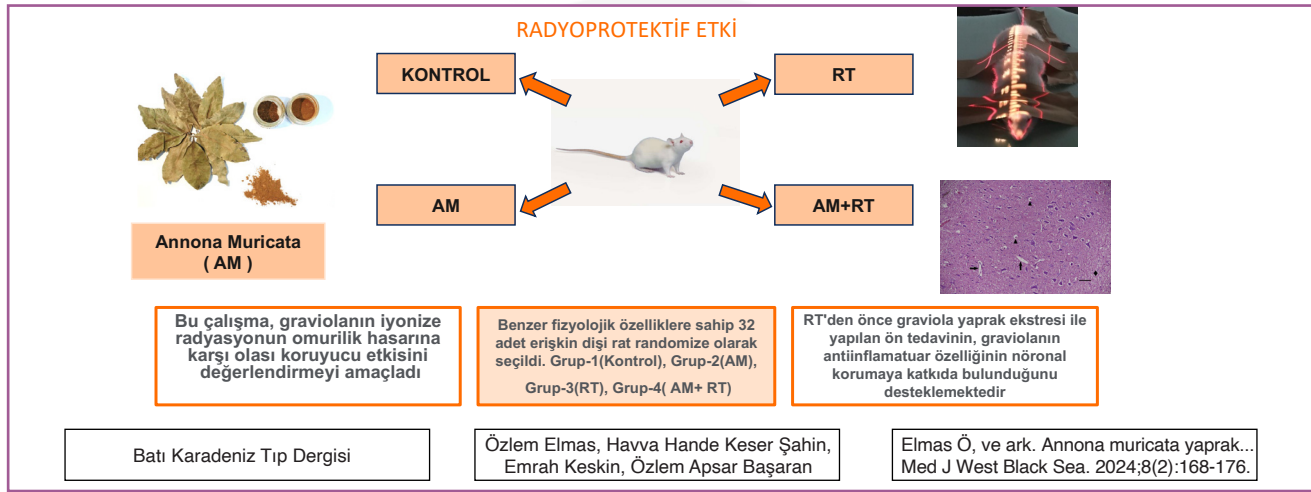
RADYOPROTEKTİF ETKİ

KONTROL

RT

AM

AM+RT

Annona Muricata ( AM )

Bu çalışma, graviolanın iyonize radyasyonun omurilik hasarına karşı olası koruyucu etkisini değerlendirmeyi amaçladı

Benzer fizyolojik özelliklere sahip 32 adet erişkin dişi rat randomize olarak seçildi. Grup-1(Kontrol), Grup-2(AM),

Grup-3(RT), Grup-4( AM+ RT)

RT'den önce graviola yaprak ekstresi ile yapılan ön tedavinin, graviolanın antiinflamatuar özelliğinin nöronal korumaya katkıda bulunduğunu desteklemektedir

Batı Karadeniz Tıp Dergisi

Özlem Elmas, Havva Hande Keser Şahin, Emrah Keskin, Özlem Apsar Başaran

Elmas Ö, ve ark. Annona muricata yaprak... Med J West Black Sea. 2024;8(2):168-176.